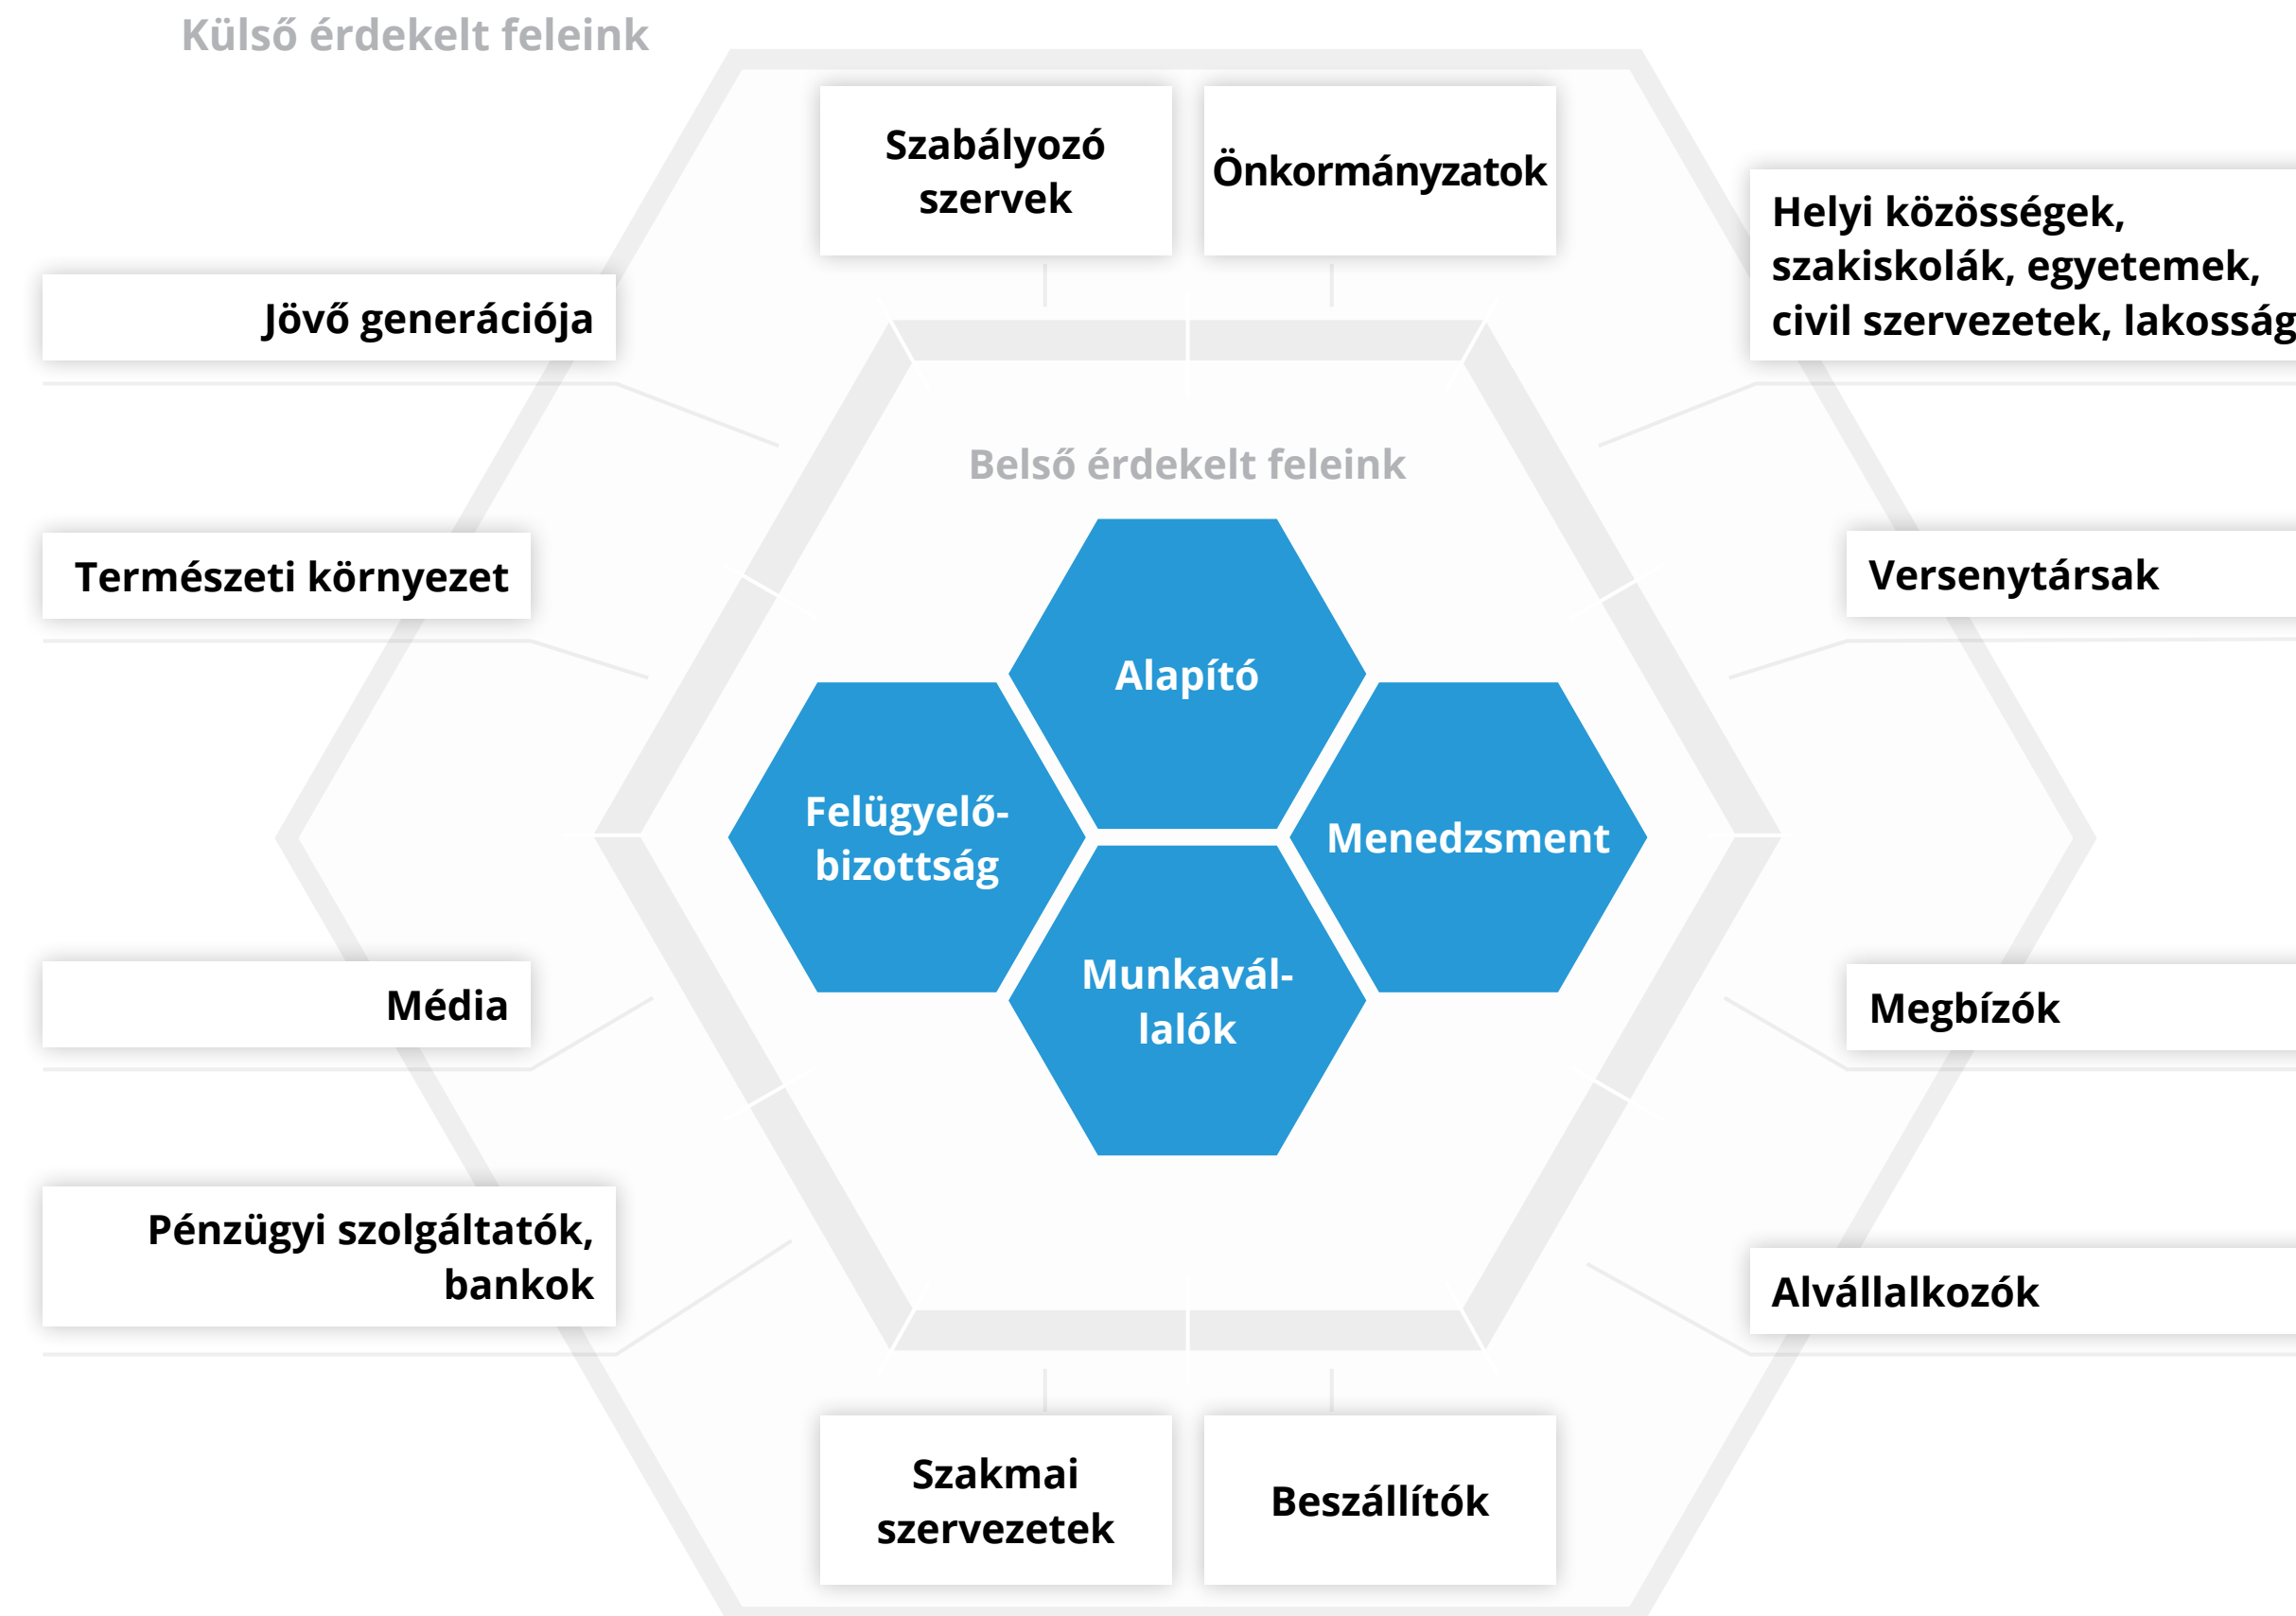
Külső érdekelt feleink

Szabályozó szervek

Önkormányzatok

Helyi közösségek, szakiskolák, egyetemek, civil szervezetek, lakosság

Jövő generációja

Belső érdekelt feleink

Természeti környezet

Versenytársak

Alapító

Felügyelő-bizottság

Menedzsment

Munkavál-lalók

Média

Megbízók

Pénzügyi szolgáltatók, bankok

Alvállalkozók

Szakmai szervezetek

Beszállítók